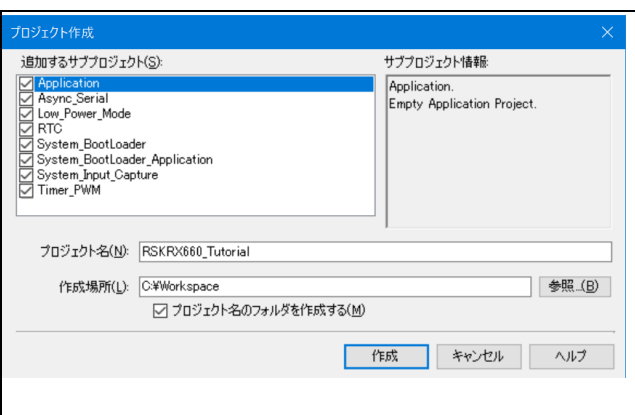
プロジェクト作成

追加するサブプロジェクト(S):

Application
Async_Serial
Low_Power_Mode
RTC
System_BootLoader
System_BootLoader_Application
System_Input_Capture
Timer_PWM

サブプロジェクト情報:

Application.
Empty Application Project.

プロジェクト名(N): RSKRX660_Tutorial

作成場所(L): C:¥Workspace

参照...(B)

プロジェクト名のフォルダを作成する(M)

作成

キャンセル

ヘルプ